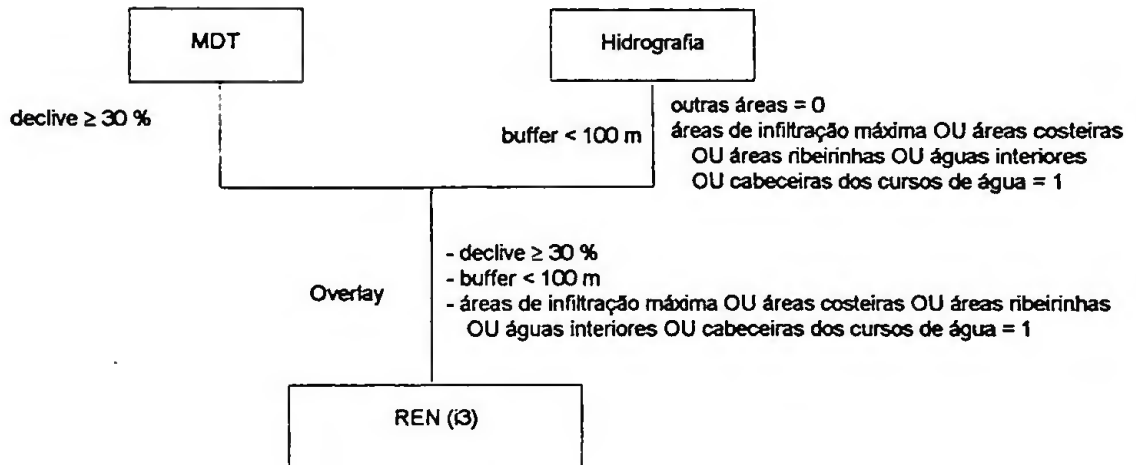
MDT

Hidrografia

declive ≥ 30 %

buffer < 100 m

outras áreas = 0
áreas de infiltração máxima OU áreas costeiras OU áreas ribeirinhas OU águas interiores OU cabeceiras dos cursos de água = 1

Overlay

- declive ≥ 30 %
- buffer < 100 m
- áreas de infiltração máxima OU áreas costeiras OU áreas ribeirinhas OU águas interiores OU cabeceiras dos cursos de água = 1

REN (i3)